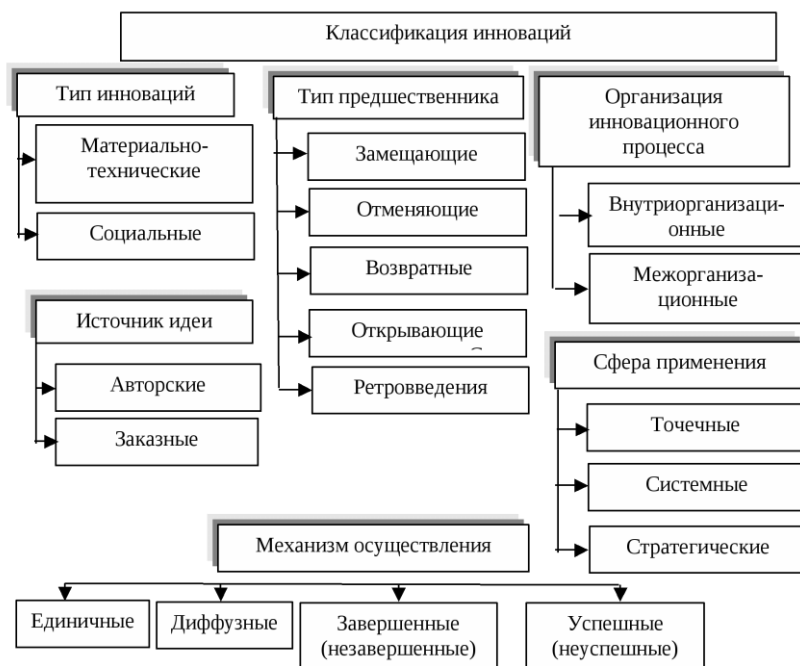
Классификация инноваций

Тип инноваций

Материально-технические

Социальные

Тип предшественника

Замещающие

Отменяющие

Возвратные

Открывающие

Ретровведения

Организация инновационного процесса

Внутриорганизационные

Межорганизационные

Источник идеи

Авторские

Заказные

Сфера применения

Точечные

Системные

Стратегические

Механизм осуществления

Единичные

Диффузные

Завершенные (незавершенные)

Успешные (неуспешные)